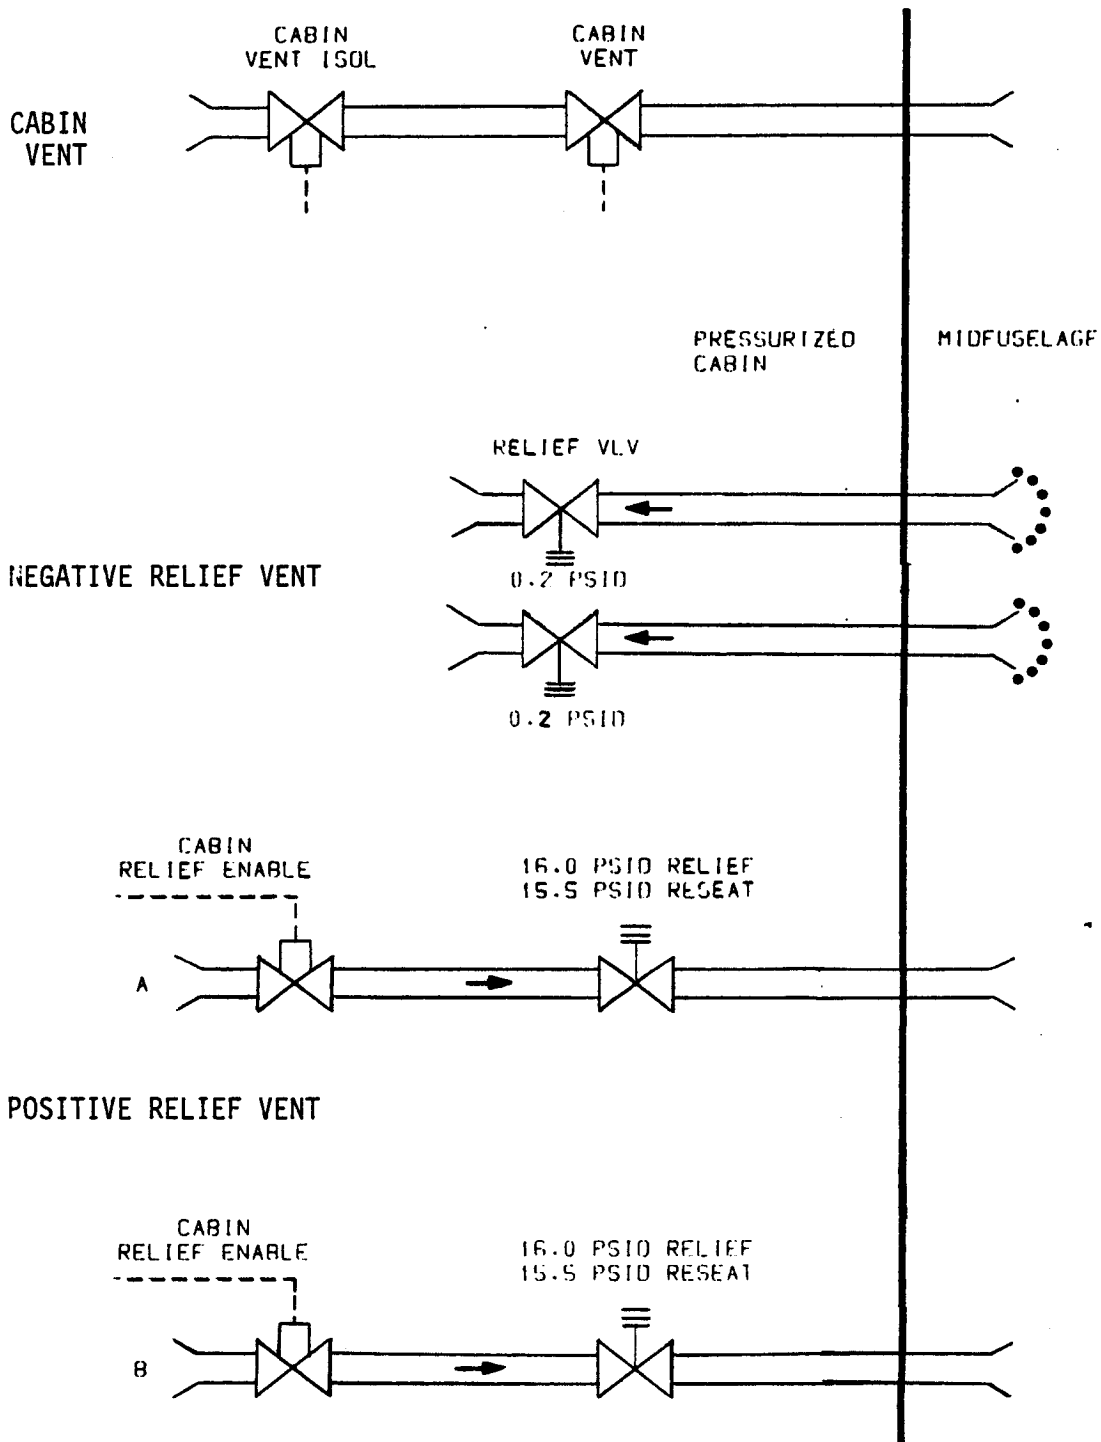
CABIN VENT ISOL

CABIN VENT

CABIN VENT

PRESSURIZED CABIN

MIDFUSELAGE

RELIEF VLV

NEGATIVE RELIEF VENT

0.2 PSID

0.2 PSID

CABIN RELIEF ENABLE

16.0 PSID RELIEF
15.5 PSID RESEAT

A

POSITIVE RELIEF VENT

CABIN RELIEF ENABLE

16.0 PSID RELIEF
15.5 PSID RESEAT

B